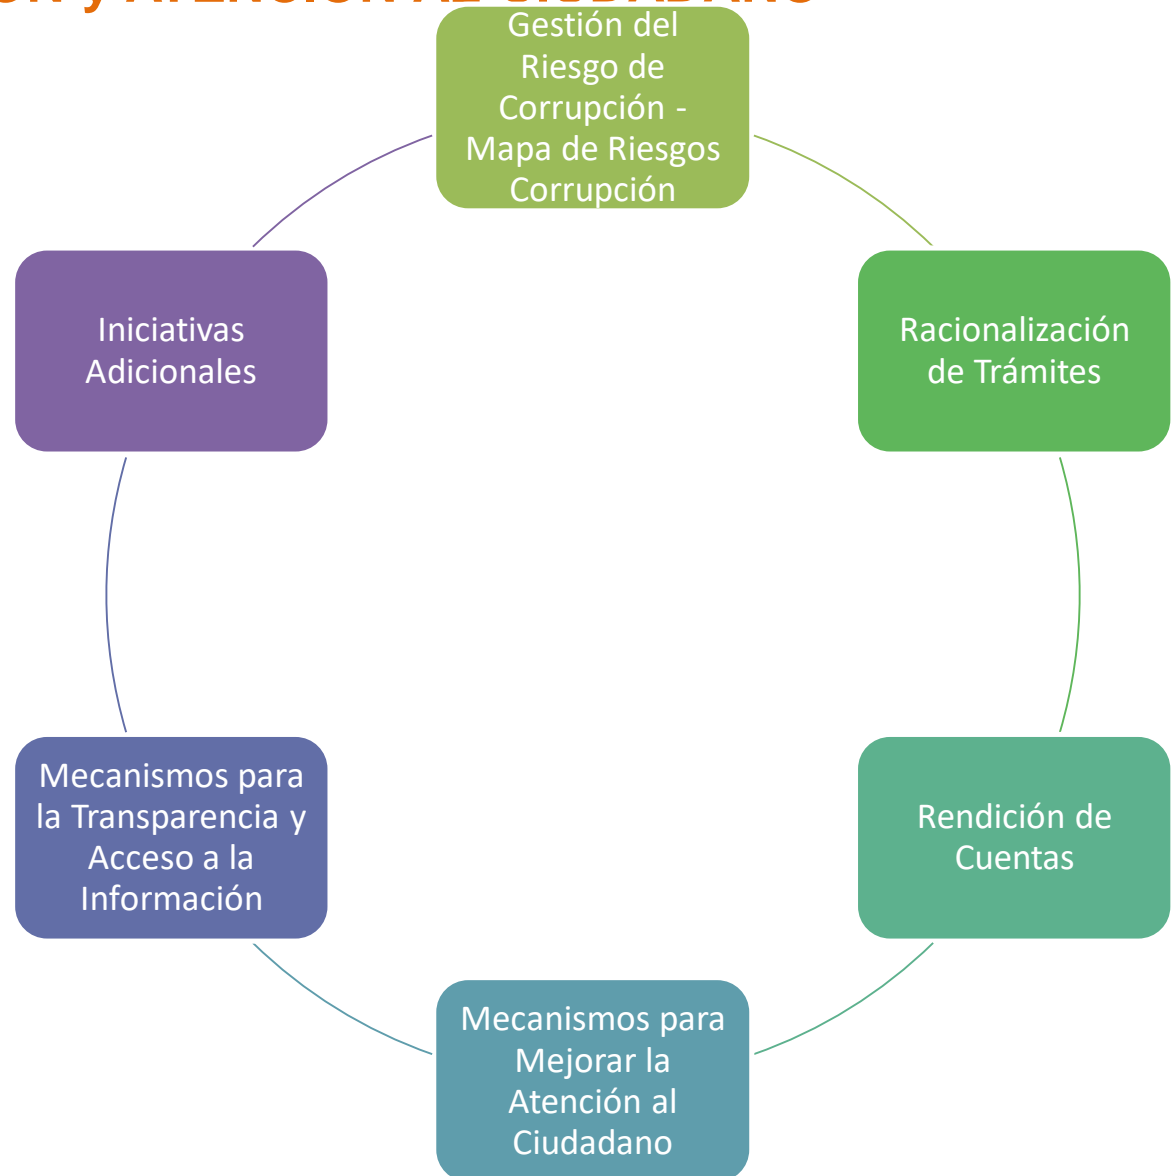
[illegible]

Gestión del Riesgo de Corrupción - Mapa de Riesgos Corrupción

Racionalización de Trámites

Rendición de Cuentas

Mecanismos para Mejorar la Atención al Ciudadano

Mecanismos para la Transparencia y Acceso a la Información

Iniciativas Adicionales